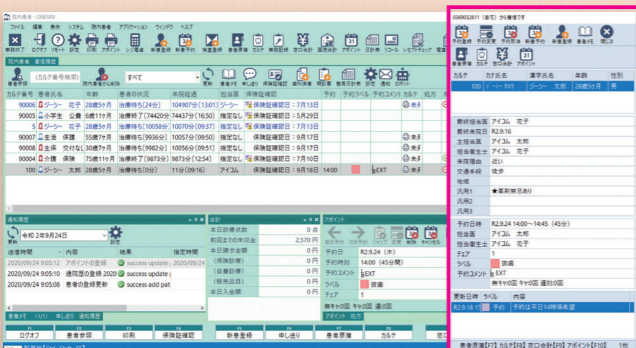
院内患者 - ONESEV

ファイル 編集 表示 システム 院内患者 アプリケーション ウィンドウ ヘルプ

来院受付 ログオフ リモート 診察 印刷 アポイント レジ 電話 新患登録 新患予約 保険登録 患者情報 カルテ 保険時 受付台帳 カウント アポイント 日計表 リコール レセプトチェック 電子

院内患者 患者情報

(カルテ番号検索) すべて

カルテ番号 氏名 年齢 患者の状況 受付時間 担当医 保険証確認 予約 予約ラベル 予約コメント カルテ 処方

90006 ジーツー 花子 28歳5か月 治療待ち(24分) 10490?分(13:01) ジーツー 保険証確認日：7月13日
90005 小学生 公費 6歳11か月 治療終了(74420分) 74437分(16:50) 指定なし 保険証確認日：5月29日
90001 ジーツー 花子 28歳5か月 治療待ち(10058分) 10070分(9:07) 指定なし 保険証確認日：7月13日
90002 保険 28歳5か月 治療待ち(9936分) 10057分(9:50) 指定なし 保険証確認日：9月17日 未
90004 全保 交付なし 30歳7か月 治療待ち(9936分) 10057分(9:50) 指定なし 保険証確認日：9月17日 未
90003 介護 保険 75歳11か月 治療待ち(9873分) 9873分(12:54) 指定なし 保険証確認日：9月17日 未
100 ジーツー 太郎 28歳5か月 治療待ち(0分) 11分(09:16) アイコム 保険証確認日：9月18日 14:00 EXT

通知履歴
令和 2年9月24日 設定
送信時間 内容 結果 指定時間
2020/09/24 9:05:12 アポイントの登録 success update 2020/09/24
2020/09/24 9:05:10 通院歴の登録 2020 success update
2020/09/24 9:05:08 患者の登録更新 2020 success add pat

患者メモ 1/1 申し送り 通知履歴

会計
本日診療点数 0点
前回までの未収金 2,570円
本日請求金額 0円
(保険診療) 0円
(自費診療) 0円
(物販品目) 0円
本日入金額 0円

アポイント
前日 翌日 変更 削除 キャンセル
予約日 R2.9.24(木)
予約時刻 14:00 (45分間)
予約コメント EXT
ラベル 設備
チェア 1
前キャンセル 0回 遅刻 0回

アポイント 処方

新患登録 申し送り 患者情報 カルテ 保険証確認 新患登録 印刷

0369032611 (自宅) から着信です

カルテ カナ氏名 漢字氏名 年齢 性別
100 ジーツー タロウ ジーツー 太郎 28歳5か月 男

最終担当医 アイコム 花子
最終来院日 R2.9.16
主担当医 アイコム 太郎
担当衛生士 アイコム 花子
来院理由 近い
交通手段 徒歩
地域
汎用1 ★歯周病あり
汎用2
汎用3

予約日時 R2.9.24 14:00～14:45 (45分)
担当医 アイコム 太郎
担当衛生士 アイコム 花子
チェア
ラベル 設備
予約コメント EXT
前キャンセル 0回 遅刻 0回

更新日時 ラベル 内容
R2.5.18 予約 予約は平日14時頃希望

患者情報[F7] カルテ[F8] 窓口会計[F9] アポイント[F10] 1件